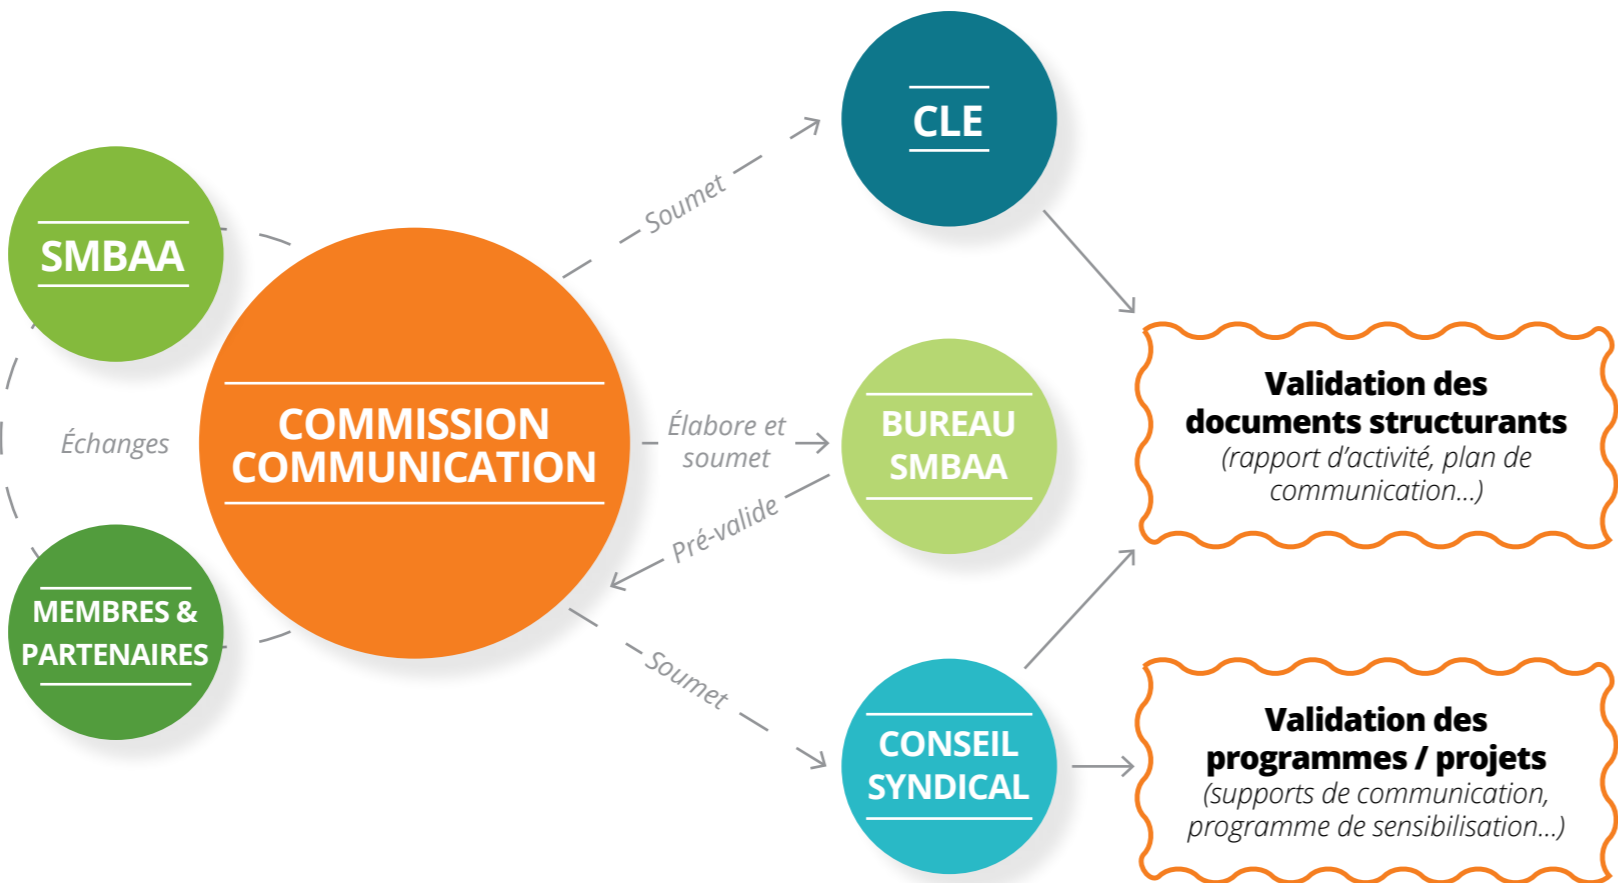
SMBAA

Échanges

MEMBRES & PARTENAIRES

COMMISSION COMMUNICATION

Soumet

CLE

Élabore et soumet

Pré-valide

BUREAU SMBAA

Soumet

CONSEIL SYNDICAL

Validation des documents structurants
(rapport d'activité, plan de communication...)

Validation des programmes / projets
(supports de communication, programme de sensibilisation...)